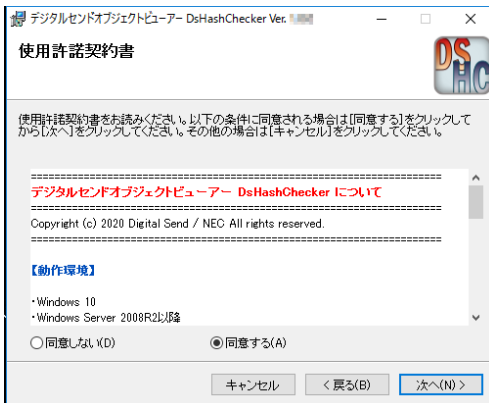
デジタルセンドオブジェクトビューアー DsHashChecker Ver. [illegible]

使用許諾契約書

DS HC

使用許諾契約書をお読みください。以下の条件に同意される場合は[同意する]をクリックしてから[次へ]をクリックしてください。その他の場合は[キャンセル]をクリックしてください。

================================================================
デジタルセンドオブジェクトビューアー DsHashChecker について
================================================================
Copyright (c) 2020 Digital Send / NEC All rights reserved.
================================================================

【動作環境】

・Windows 10
・Windows Server 2008R2以降

○同意しない(D)　◉同意する(A)

キャンセル　＜戻る(B)　次へ(N)＞